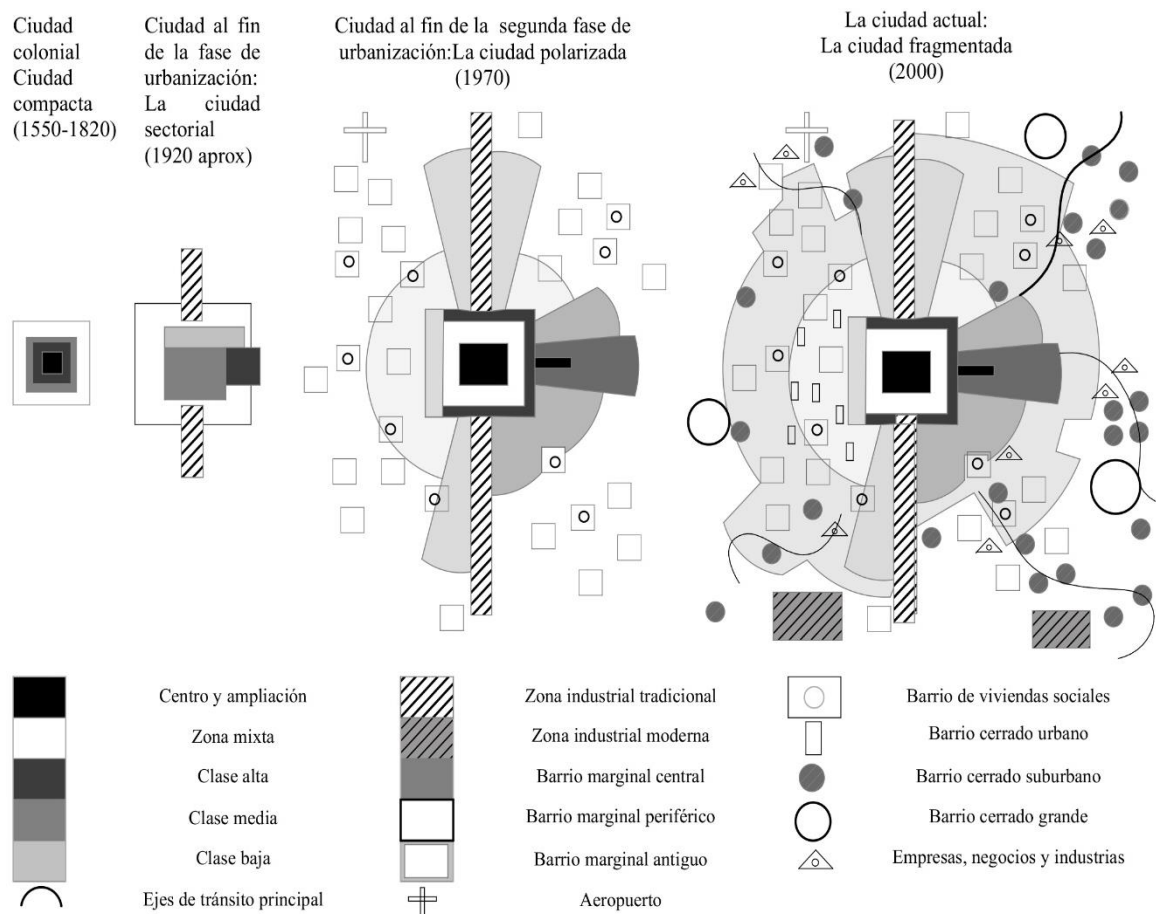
Ciudad colonial
Ciudad compacta
(1550-1820)

Ciudad al fin de la fase de urbanización: La ciudad sectorial
(1920 aprox)

Ciudad al fin de la segunda fase de urbanización:La ciudad polarizada
(1970)

La ciudad actual:
La ciudad fragmentada
(2000)

Centro y ampliación
Zona mixta
Clase alta
Clase media
Clase baja
Ejes de tránsito principal

Zona industrial tradicional
Zona industrial moderna
Barrio marginal central
Barrio marginal periférico
Barrio marginal antiguo
Aeropuerto

Barrio de viviendas sociales
Barrio cerrado urbano
Barrio cerrado suburbano
Barrio cerrado grande
Empresas, negocios y industrias